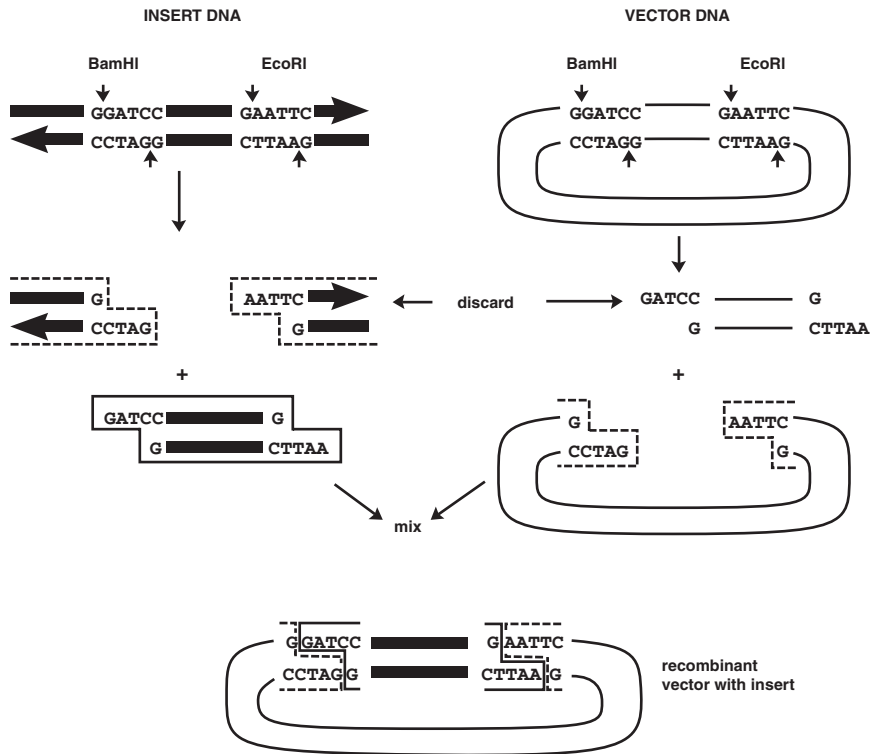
INSERT DNA

BamHI

EcoRI

GGATCC GAATTC

CCTAGG CTTAAG

G

CCTAG

AATTC

G

+

GATCC G

G CTTAA

VECTOR DNA

BamHI

EcoRI

GGATCC GAATTC

CCTAGG CTTAAG

discard

GATCC G

G CTTAA

+

G

CCTAG

AATTC

G

mix

GGATCC GAATTC

CCTAGG CTTAAG

recombinant vector with insert